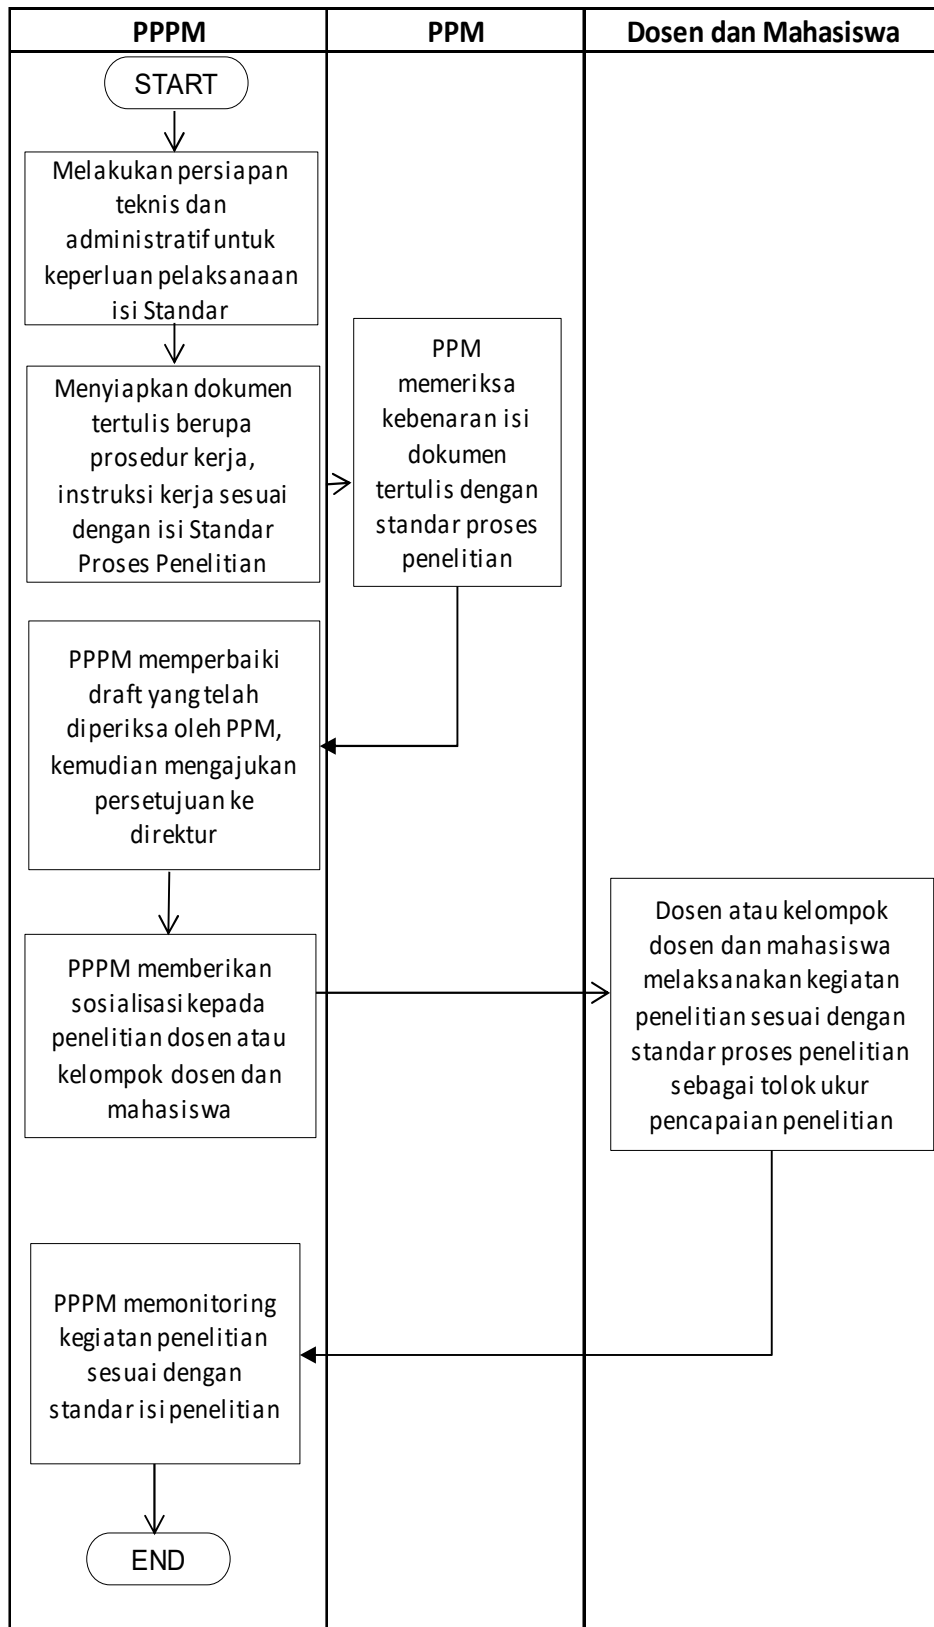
| PPPM | PPM | Dosen dan Mahasiswa |
|---|---|---|

START

Melakukan persiapan teknis dan administratif untuk keperluan pelaksanaan isi Standar

Menyiapkan dokumen tertulis berupa prosedur kerja, instruksi kerja sesuai dengan isi Standar Proses Penelitian

PPM memeriksa kebenaran isi dokumen tertulis dengan standar proses penelitian

PPPM memperbaiki draft yang telah diperiksa oleh PPM, kemudian mengajukan persetujuan ke direktur

PPPM memberikan sosialisasi kepada penelitian dosen atau kelompok dosen dan mahasiswa

Dosen atau kelompok dosen dan mahasiswa melaksanakan kegiatan penelitian sesuai dengan standar proses penelitian sebagai tolok ukur pencapaian penelitian

PPPM memonitoring kegiatan penelitian sesuai dengan standar isi penelitian

END